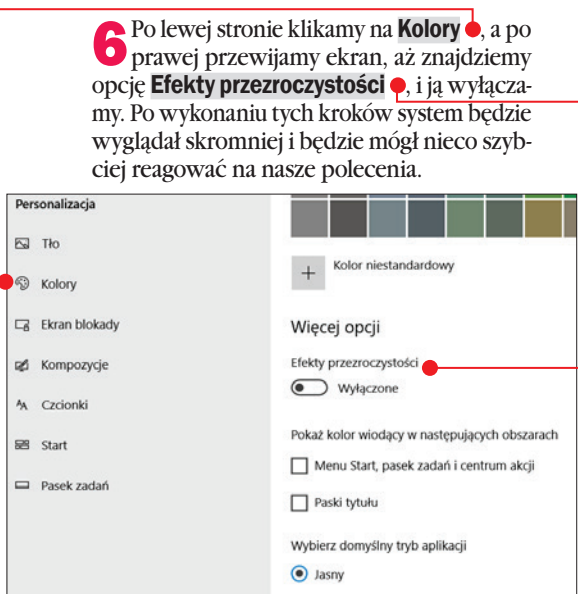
6 Po lewej stronie klikamy na **Kolory**, a po prawej przewijamy ekran, aż znajdziemy opcję **Efekty przezroczystości**, i ją wyłączamy. Po wykonaniu tych kroków system będzie wyglądał skromniej i będzie mógł nieco szybciej reagować na nasze polecenia.

Personalizacja

Tło

Kolory

Ekran blokady

Kompozycje

Czcionki

Start

Pasek zadań

+ Kolor niestandardowy

Więcej opcji

Efekty przezroczystości

Wyłączone

Pokaż kolor wiodący w następujących obszarach

Menu Start, pasek zadań i centrum akcji

Paski tytułu

Wybierz domyślny tryb aplikacji

Jasny